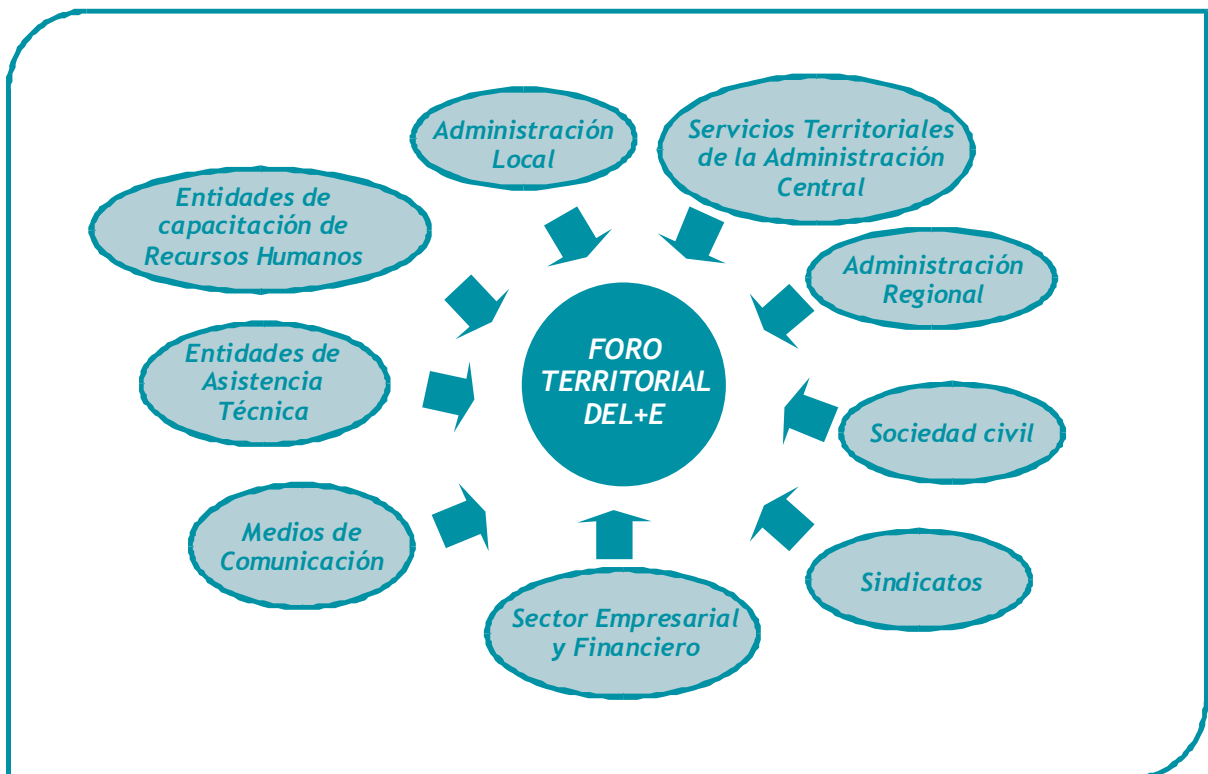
Administración Local

Servicios Territoriales de la Administración Central

Entidades de capacitación de Recursos Humanos

Administración Regional

FORO TERRITORIAL DEL+E

Entidades de Asistencia Técnica

Sociedad civil

Medios de Comunicación

Sindicatos

Sector Empresarial y Financiero